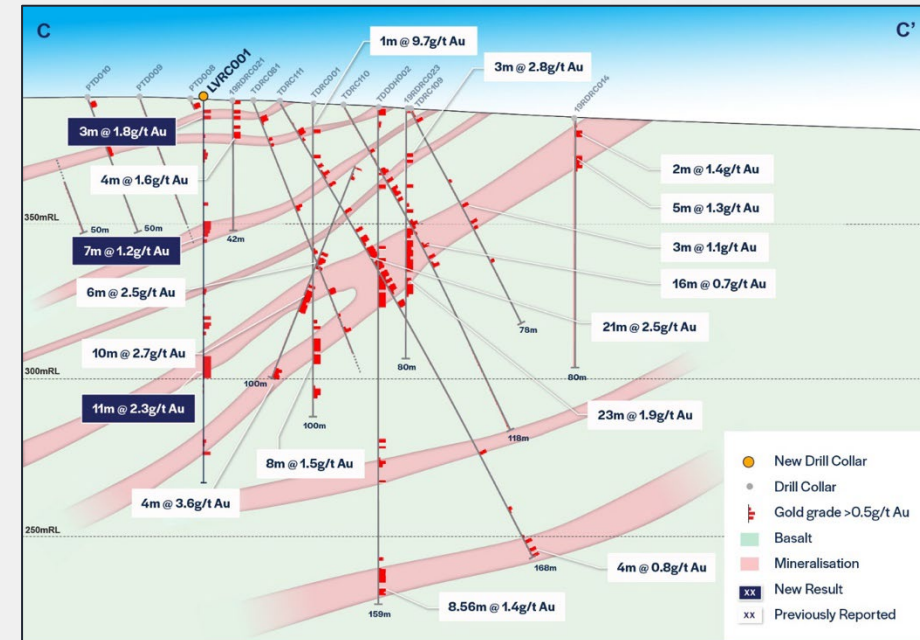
C

C'

LVRC001

PTD010

PTD009

PTD008

19RDRC021

TDRC081

TDRC111

TDRC001

TDRC110

TDDH002

19RDRC023

TDRC109

19RDRC014

1m @ 9.7g/t Au

3m @ 2.8g/t Au

3m @ 1.8g/t Au

4m @ 1.6g/t Au

2m @ 1.4g/t Au

5m @ 1.3g/t Au

350mRL

50m

50m

42m

7m @ 1.2g/t Au

3m @ 1.1g/t Au

6m @ 2.5g/t Au

16m @ 0.7g/t Au

21m @ 2.5g/t Au

78m

10m @ 2.7g/t Au

80m

300mRL

100m

80m

11m @ 2.3g/t Au

23m @ 1.9g/t Au

100m

118m

8m @ 1.5g/t Au

4m @ 3.6g/t Au

250mRL

168m

4m @ 0.8g/t Au

159m

8.56m @ 1.4g/t Au

New Drill Collar

Drill Collar

Gold grade >0.5g/t Au

Basalt

Mineralisation

XX New Result

XX Previously Reported